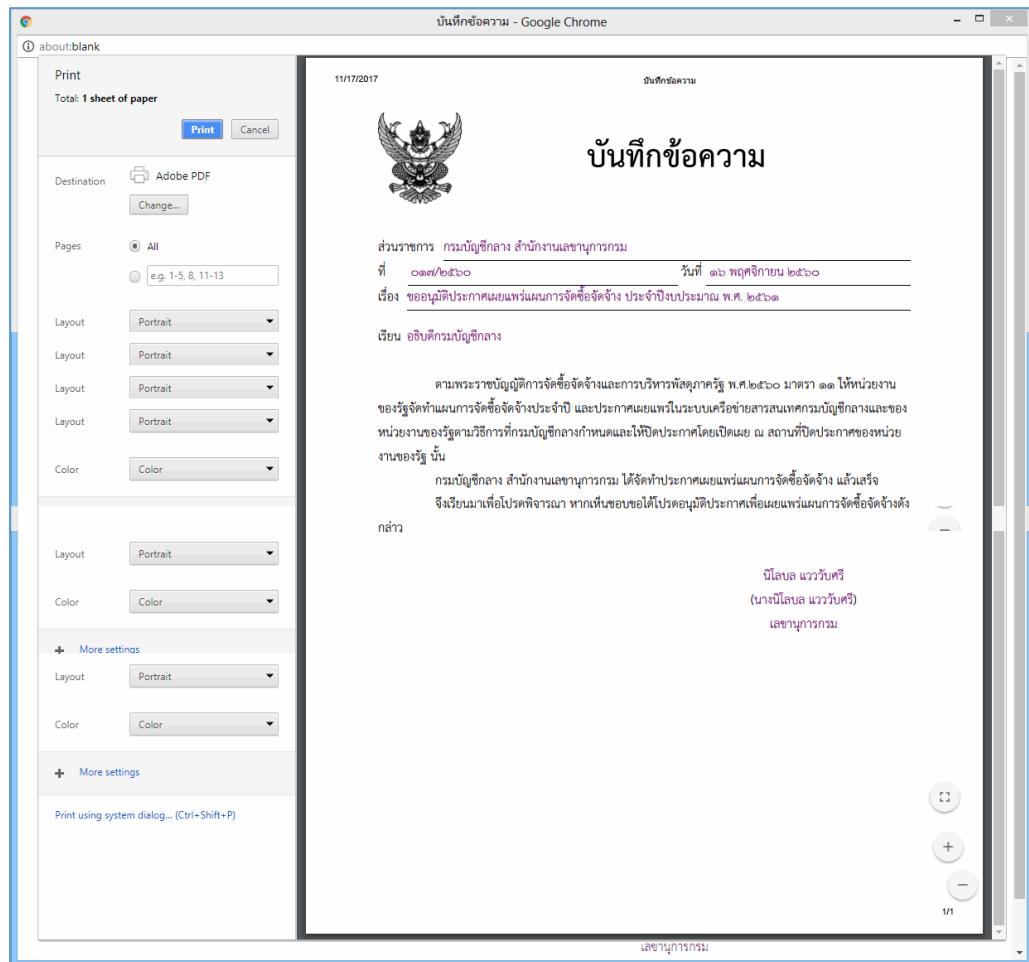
บันทึกข้อความ - Google Chrome

about:blank

Print
Total: 1 sheet of paper

Print Cancel

Destination Adobe PDF
Change...

Pages All
e.g. 1-5, 8, 11-13

Layout Portrait
Layout Portrait
Layout Portrait
Layout Portrait

Color Color

Layout Portrait

Color Color

More settings

Layout Portrait

Color Color

More settings

Print using system dialog... (Ctrl+Shift+P)

11/17/2017 บันทึกข้อความ

บันทึกข้อความ

ส่วนราชการ กรมบัญชีกลาง สำนักงานเลขานุการกรม
ที่ ๐๑๗/๒๕๖๐ วันที่ ๑๖ พฤศจิกายน ๒๕๖๐
เรื่อง ขออนุมัติประกาศเผยแพร่แผนการจัดซื้อจัดจ้าง ประจำปีงบประมาณ พ.ศ. ๒๕๖๑

เรียน อธิบดีกรมบัญชีกลาง

ตามพระราชบัญญัติการจัดซื้อจัดจ้างและการบริหารพัสดุภาครัฐ พ.ศ.๒๕๖๐ มาตรา ๑๑ ให้หน่วยงานของรัฐจัดทำแผนการจัดซื้อจัดจ้างประจำปี และประกาศเผยแพรในระบบเครือข่ายสารสนเทศกรมบัญชีกลางและของหน่วยงานของรัฐตามวิธีการที่กรมบัญชีกลางกำหนดและให้ปิดประกาศโดยเปิดเผย ณ สถานที่ปิดประกาศของหน่วยงานของรัฐ นั้น

กรมบัญชีกลาง สำนักงานเลขานุการกรม ได้จัดทำประกาศเผยแพร่แผนการจัดซื้อจัดจ้าง แล้วเสร็จ

จึงเรียนมาเพื่อโปรดพิจารณา หากเห็นชอบขอได้โปรดอนุมัติประกาศเพื่อเผยแพร่แผนการจัดซื้อจัดจ้างดังกล่าว

นิโลบล แววบับศรี
(นางนิโลบล แววบับศรี)
เลขานุการกรม

1/1

เลขานุการกรม